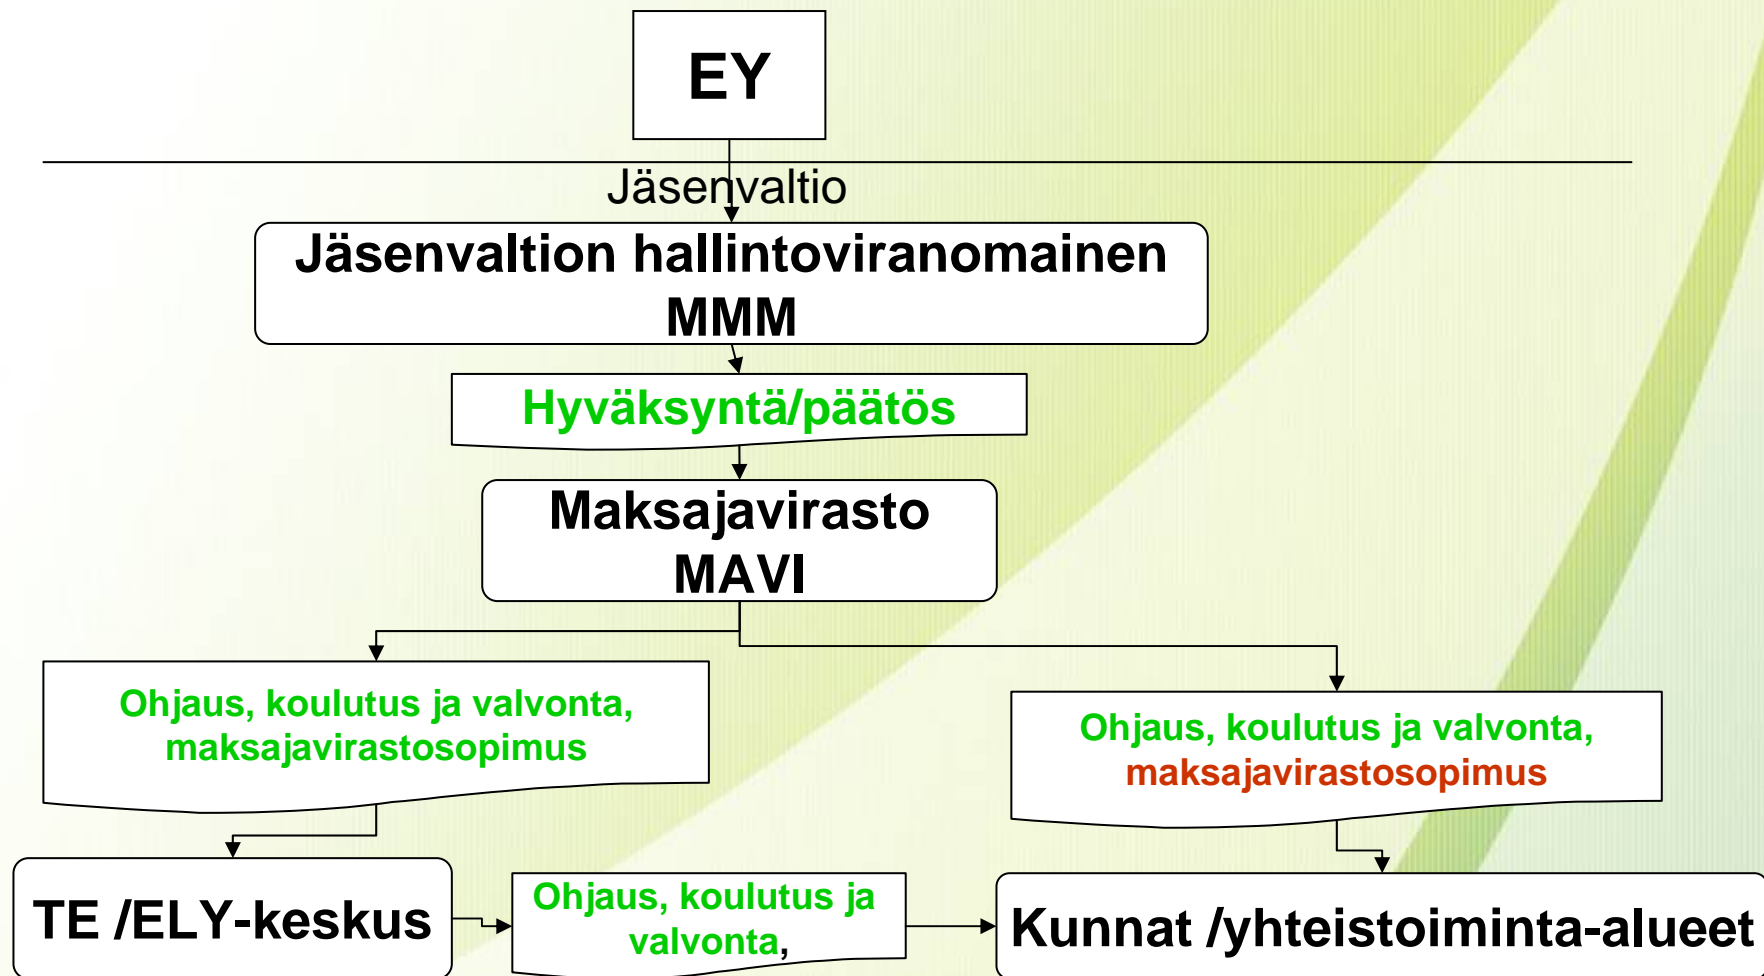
EY

Jäsenvaltio

Jäsenvaltion hallintoviranomainen MMM

Hyväksyntä/päätös

Maksajavirasto MAVI

Ohjaus, koulutus ja valvonta, maksajavirastosopimus

Ohjaus, koulutus ja valvonta, maksajavirastosopimus

TE /ELY-keskus

Ohjaus, koulutus ja valvonta,

Kunnat /yhteistoiminta-alueet